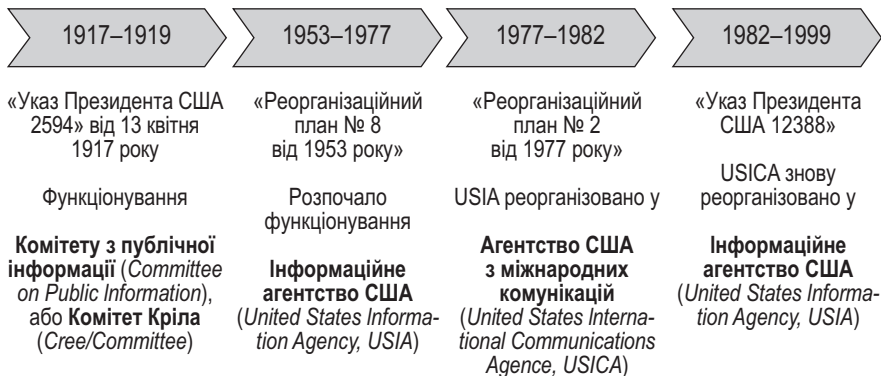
1917–1919

«Указ Президента США 2594» від 13 квітня 1917 року

Функціонування

**Комітету з публічної інформації** (*Committee on Public Information*), або **Комітет Кріла** (*Cree/Committee*)

1953–1977

«Реорганізаційний план № 8 від 1953 року»

Розпочало функціонування

**Інформаційне агентство США** (*United States Information Agency, USIA*)

1977–1982

«Реорганізаційний план № 2 від 1977 року»

USIA реорганізовано у

**Агентство США з міжнародних комунікацій** (*United States International Communications Agence, USICA*)

1982–1999

«Указ Президента США 12388»

USICA знову реорганізовано у

**Інформаційне агентство США** (*United States Information Agency, USIA*)